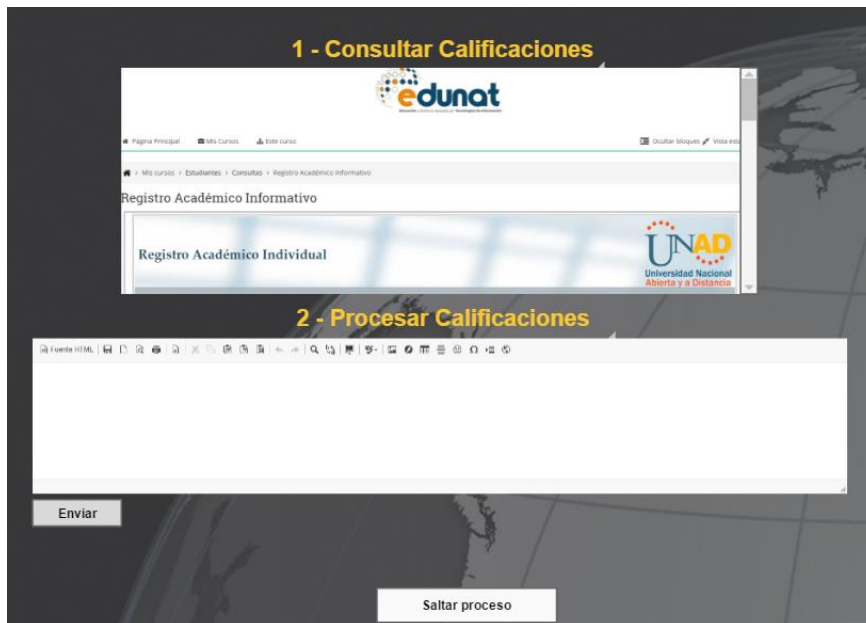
1 - Consultar Calificaciones

edunat

Educación a Distancia Apoyada en Tecnologías de Información

Página Principal   Mis Cursos   Este curso   Ocultar bloques   Vista esta

Mis cursos › Estudiantes › Consultas › Registro Académico Informativo

Registro Académico Informativo

Registro Académico Individual

UNAD
Universidad Nacional Abierta y a Distancia

2 - Procesar Calificaciones

Fuente HTML

Enviar

Saltar proceso